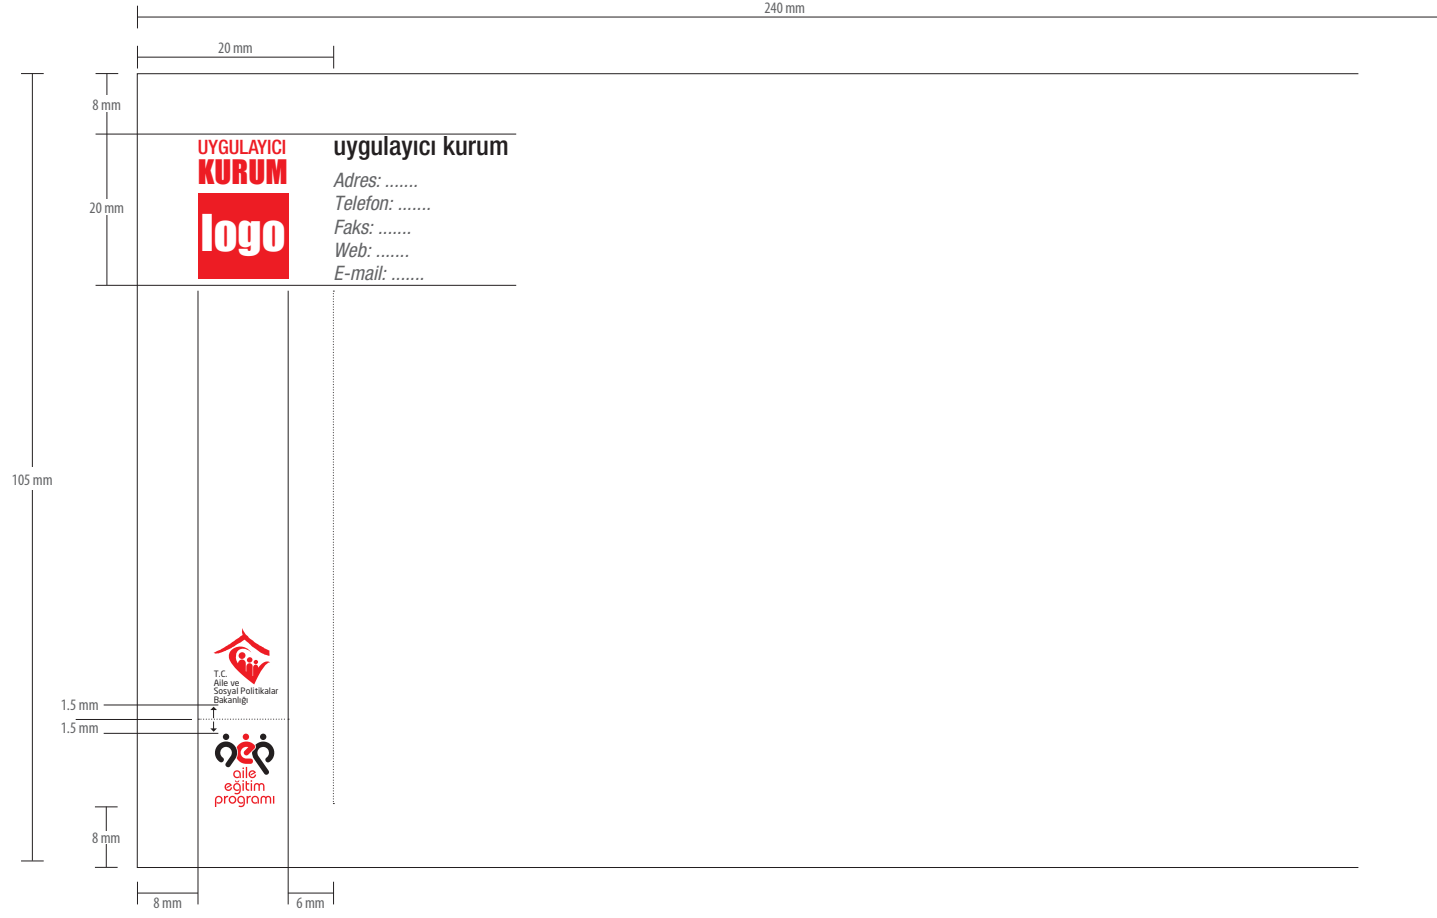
240 mm

20 mm

8 mm

20 mm

UYGULAYICI KURUM

logo

uygulayıcı kurum

Adres: .......
Telefon: .......
Faks: .......
Web: .......
E-mail: .......

105 mm

T.C.
Aile ve
Sosyal Politikalar
Bakanlığı

1.5 mm
1.5 mm

aile
eğitim
programı

8 mm

8 mm

6 mm